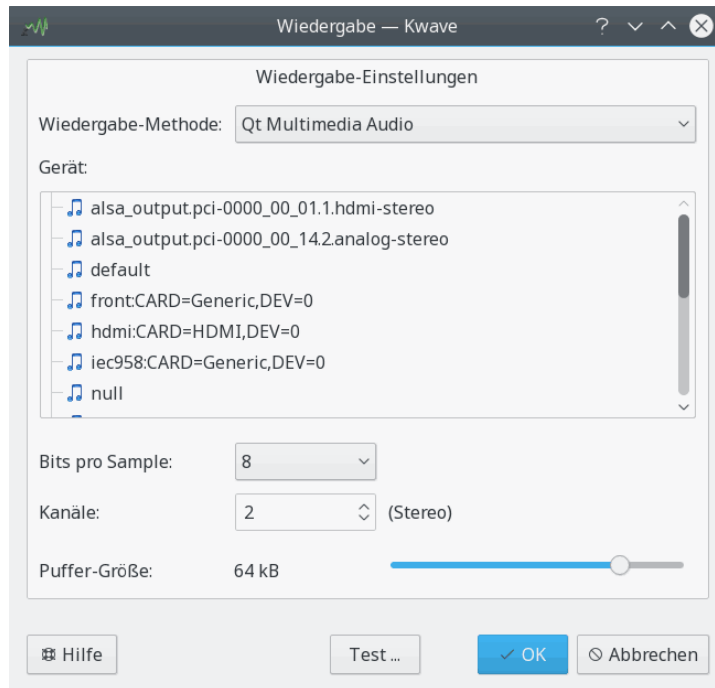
Wiedergabe — Kwave

Wiedergabe-Einstellungen

Wiedergabe-Methode: Qt Multimedia Audio

Gerät:

alsa_output.pci-0000_00_01.1.hdmi-stereo
alsa_output.pci-0000_00_14.2.analog-stereo
default
front:CARD=Generic,DEV=0
hdmi:CARD=HDMI,DEV=0
iec958:CARD=Generic,DEV=0
null

Bits pro Sample: 8

Kanäle: 2 (Stereo)

Puffer-Größe: 64 kB

Hilfe
Test ...
OK
Abbrechen